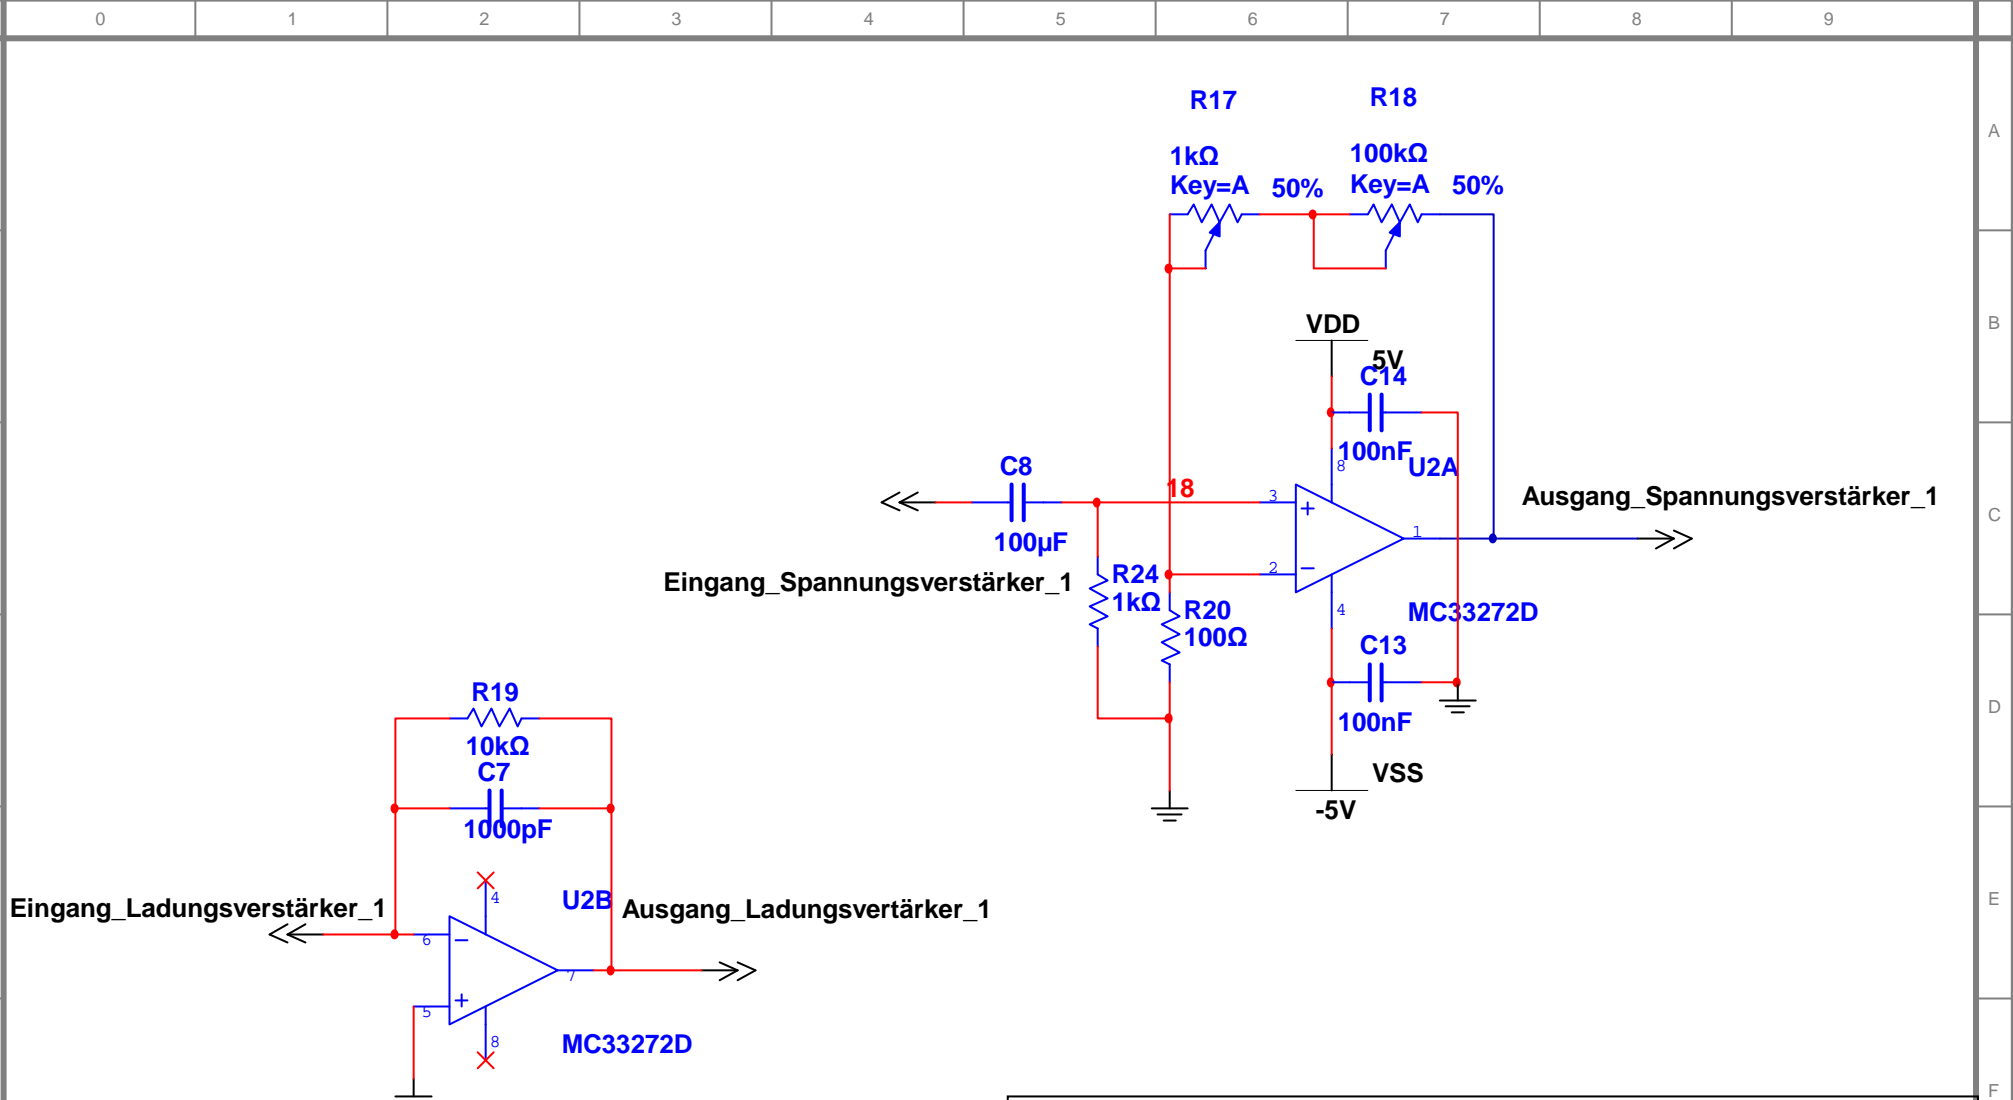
0 1 2 3 4 5 6 7 8 9

A
B
C
D
E
F

R17
1kΩ
Key=A
50%

R18
100kΩ
Key=A
50%

VDD
5V
C14
100nF
8
U2A

C8
100µF
18
3
+
1
2
−
Ausgang_Spannungsverstärker_1

Eingang_Spannungsverstärker_1
R24
1kΩ
R20
100Ω
4
MC33272D
C13
100nF
VSS
-5V

R19
10kΩ
C7
1000pF

Eingang_Ladungsverstärker_1
4
U2B
Ausgang_Ladungsvertärker_1
6
−
7
5
+
8
MC33272D